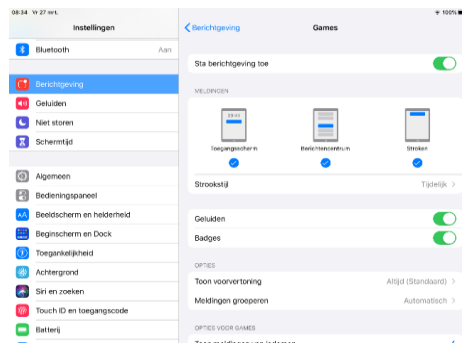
08:34 Vr 27 sept.

100%

Instellingen

Bluetooth Aan

Berichtgeving
Geluiden
Niet storen
Schermtijd

Algemeen
Bedieningspaneel
Beeldscherm en helderheid
Beginscherm en Dock
Toegankelijkheid
Achtergrond
Siri en zoeken
Touch ID en toegangscode
Batterij

< Berichtgeving

Games

Sta berichtgeving toe

MELDINGEN

09:41

Toegangsscherm

Berichtencentrum

Stroken

Strookstijl Tijdelijk >

Geluiden

Badges

OPTIES

Toon voorvertoning Altijd (Standaard) >

Meldingen groeperen Automatisch >

OPTIES VOOR GAMES

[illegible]